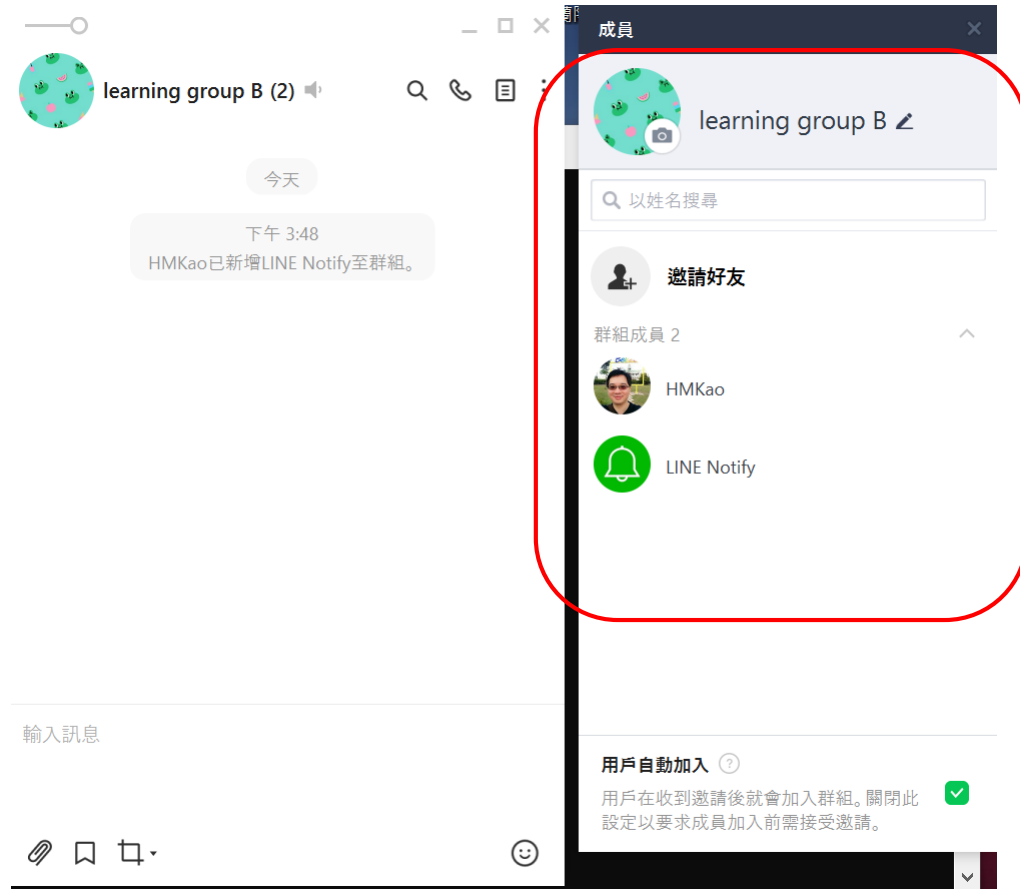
learning group B (2)

今天

下午 3:48
HMKao已新增LINE Notify至群組。

輸入訊息

成員

learning group B

以姓名搜尋

邀請好友

群組成員 2

HMKao

LINE Notify

用戶自動加入

用戶在收到邀請後就會加入群組。關閉此設定以要求成員加入前需接受邀請。